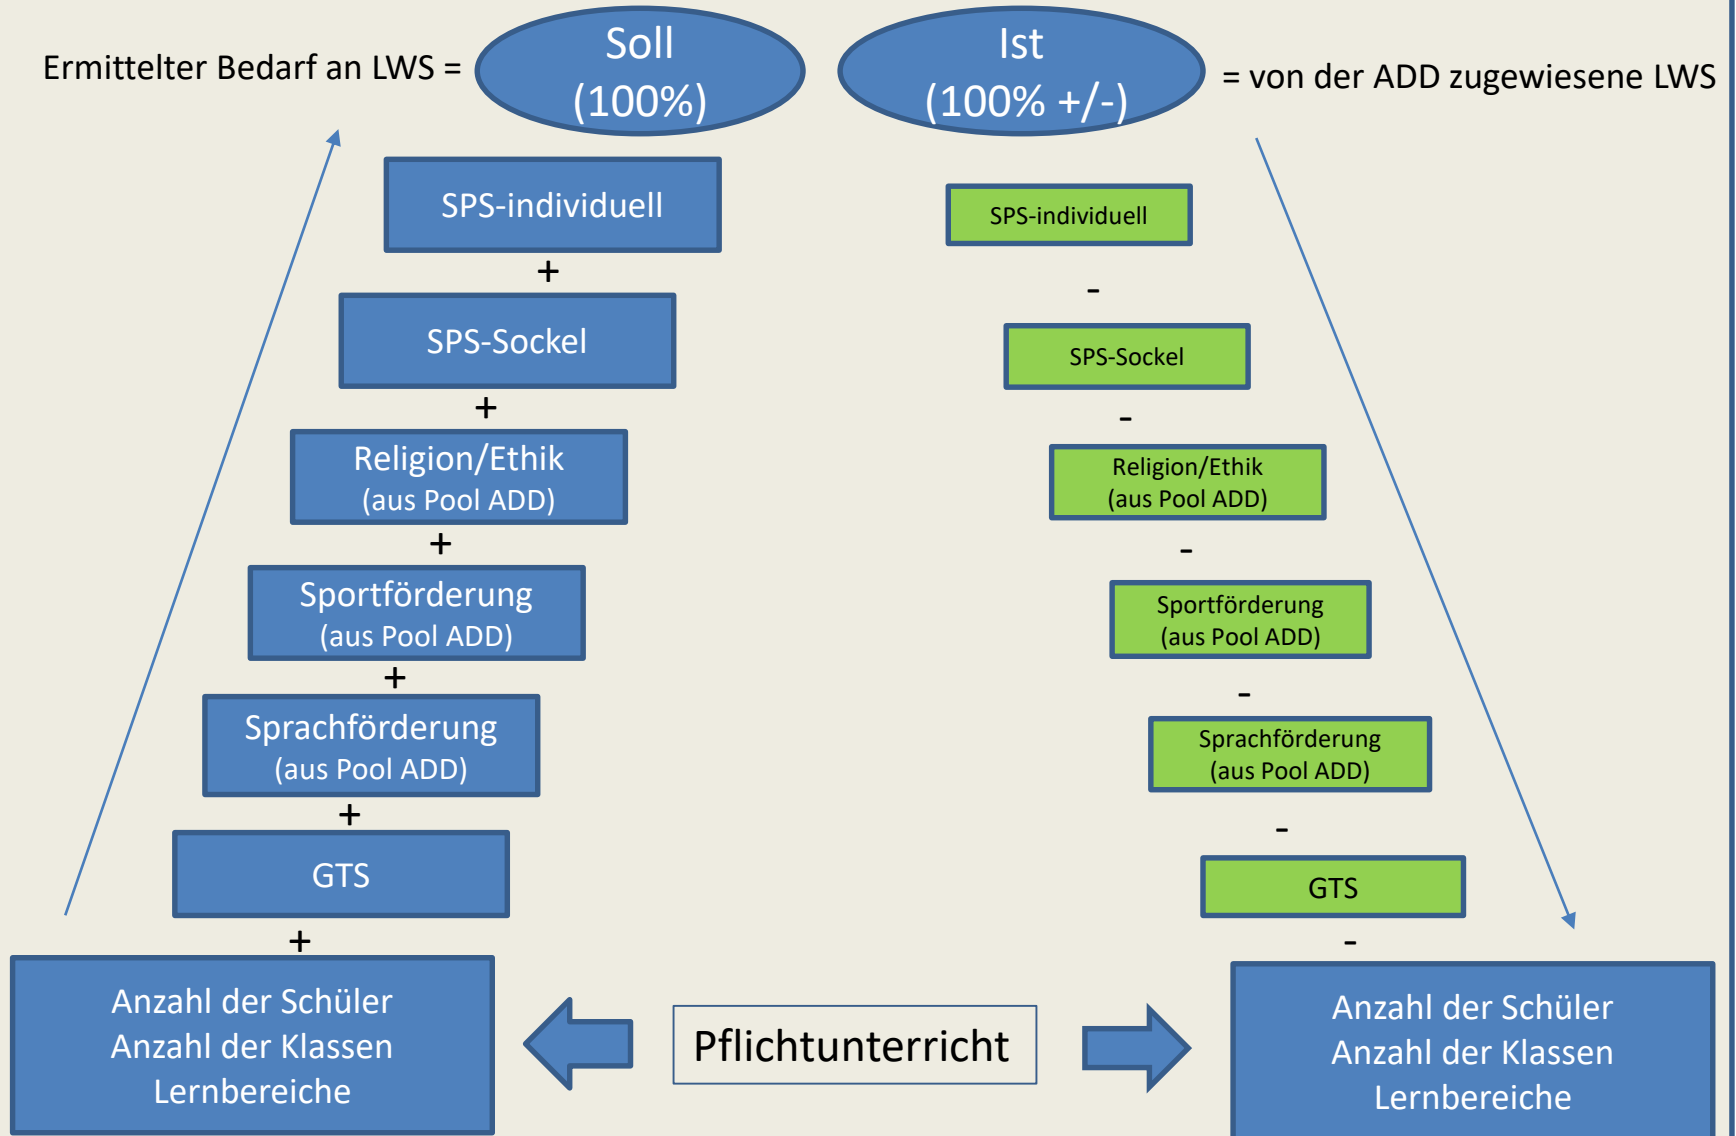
Ermittelter Bedarf an LWS = Soll (100%)

Ist (100% +/-) = von der ADD zugewiesene LWS

SPS-individuell
+
SPS-Sockel
+
Religion/Ethik (aus Pool ADD)
+
Sportförderung (aus Pool ADD)
+
Sprachförderung (aus Pool ADD)
+
GTS
+
Anzahl der Schüler
Anzahl der Klassen
Lernbereiche

SPS-individuell
-
SPS-Sockel
-
Religion/Ethik (aus Pool ADD)
-
Sportförderung (aus Pool ADD)
-
Sprachförderung (aus Pool ADD)
-
GTS
-
Anzahl der Schüler
Anzahl der Klassen
Lernbereiche

Pflichtunterricht